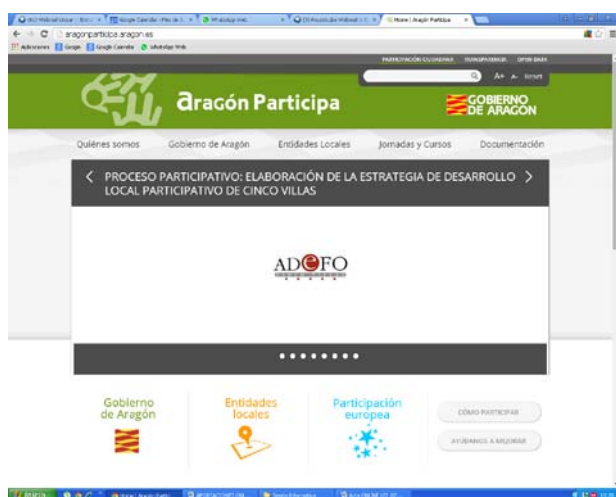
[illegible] Google Calendar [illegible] WhatsApp Web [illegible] Home | Aragón Participa

aragonparticipa.aragon.es

Aplicaciones Google Google Calendar WhatsApp Web

PARTICIPACIÓN CIUDADANA TRANSPARENCIA OPEN DATA

A+ A- Enviar

aragón Participa

GOBIERNO DE ARAGON

Quiénes somos Gobierno de Aragón Entidades Locales Jornadas y Cursos Documentación

< PROCESO PARTICIPATIVO: ELABORACIÓN DE LA ESTRATEGIA DE DESARROLLO LOCAL PARTICIPATIVO DE CINCO VILLAS >

ADEFO

Gobierno de Aragón

Entidades locales

Participación europea

CÓMO PARTICIPAR

AYÚDANOS A MEJORAR

INICIO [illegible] Home | Aragón Partic... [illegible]